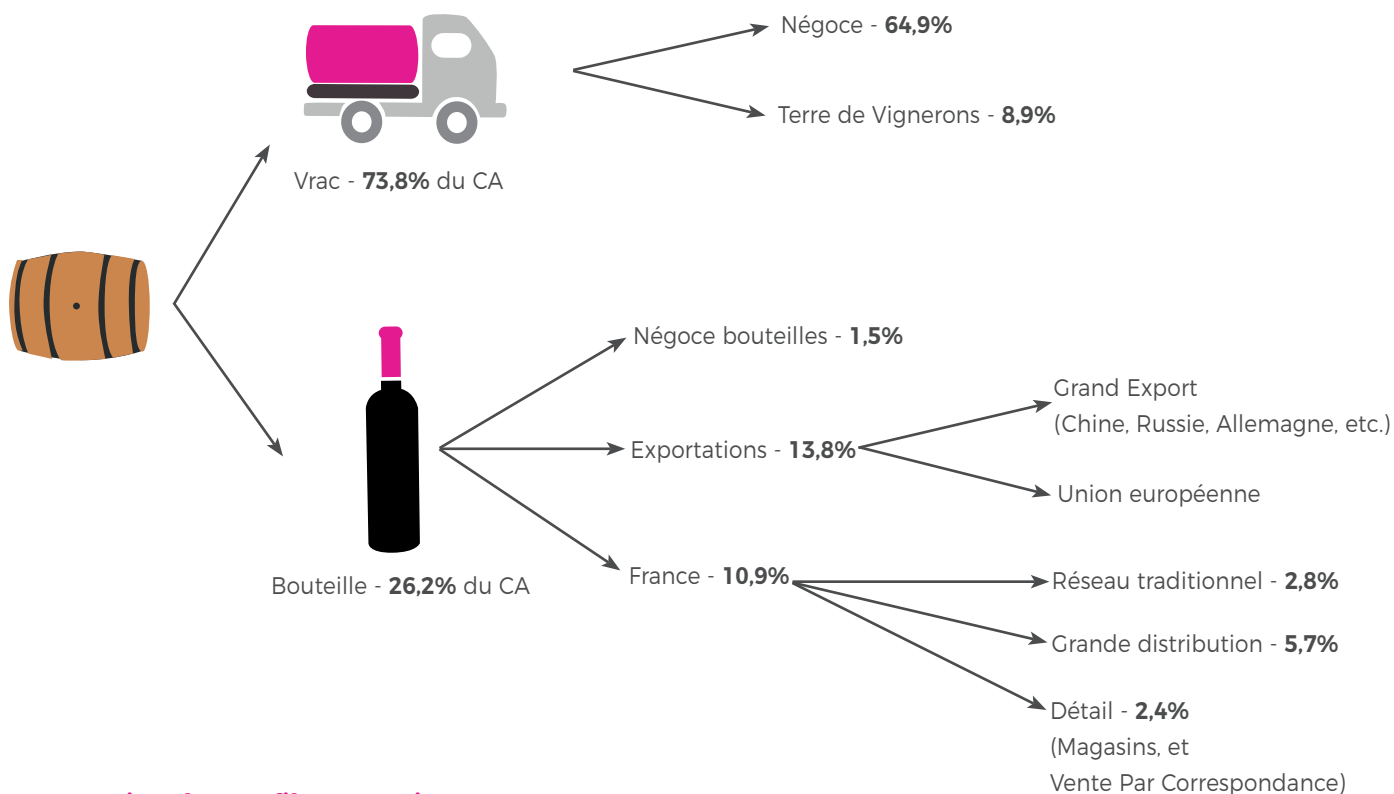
Négoce - **64,9%**

Terre de Vignerons - **8,9%**

Vrac - **73,8%** du CA

Négoce bouteilles - **1,5%**

Grand Export (Chine, Russie, Allemagne, etc.)

Exportations - **13,8%**

Union européenne

Bouteille - **26,2%** du CA

France - **10,9%**

Réseau traditionnel - **2,8%**

Grande distribution - **5,7%**

Détail - **2,4%**
(Magasins, et
Vente Par Correspondance)

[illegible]